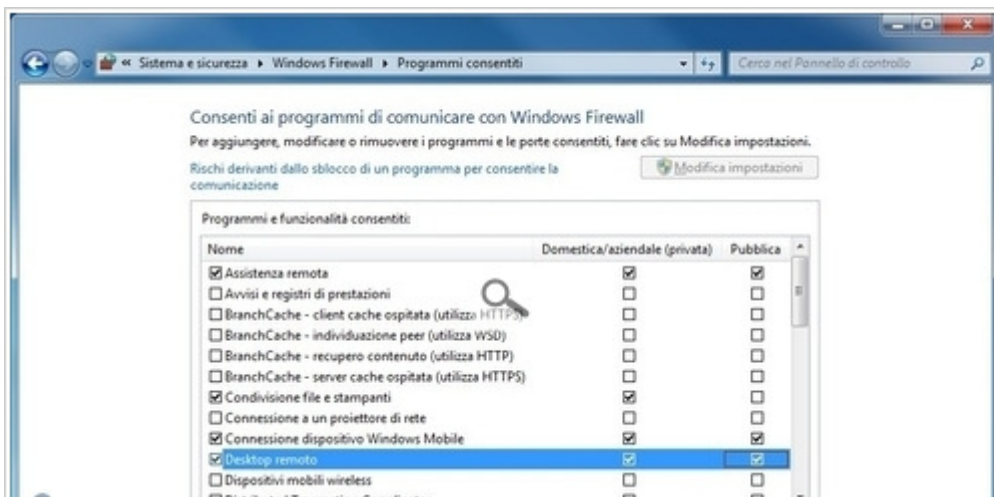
« Sistema e sicurezza ▸ Windows Firewall ▸ Programmi consentiti

Cerca nel Pannello di controllo

Consenti ai programmi di comunicare con Windows Firewall

Per aggiungere, modificare o rimuovere i programmi e le porte consentiti, fare clic su Modifica impostazioni.

Rischi derivanti dallo sblocco di un programma per consentire la comunicazione

Modifica impostazioni

Programmi e funzionalità consentiti:

| Nome | Domestica/aziendale (privata) | Pubblica |
|---|---|---|
| ☑ Assistenza remota | ☑ | ☑ |
| ☐ Avvisi e registri di prestazioni | ☐ | ☐ |
| ☐ BranchCache - client cache ospitata (utilizza HTTPS) | ☐ | ☐ |
| ☐ BranchCache - individuazione peer (utilizza WSD) | ☐ | ☐ |
| ☐ BranchCache - recupero contenuto (utilizza HTTP) | ☐ | ☐ |
| ☐ BranchCache - server cache ospitata (utilizza HTTPS) | ☐ | ☐ |
| ☑ Condivisione file e stampanti | ☑ | ☐ |
| ☐ Connessione a un proiettore di rete | ☐ | ☐ |
| ☑ Connessione dispositivo Windows Mobile | ☑ | ☑ |
| ☑ Desktop remoto | ☑ | ☑ |
| ☐ Dispositivi mobili wireless | ☐ | ☐ |
| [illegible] | ☐ | ☐ |